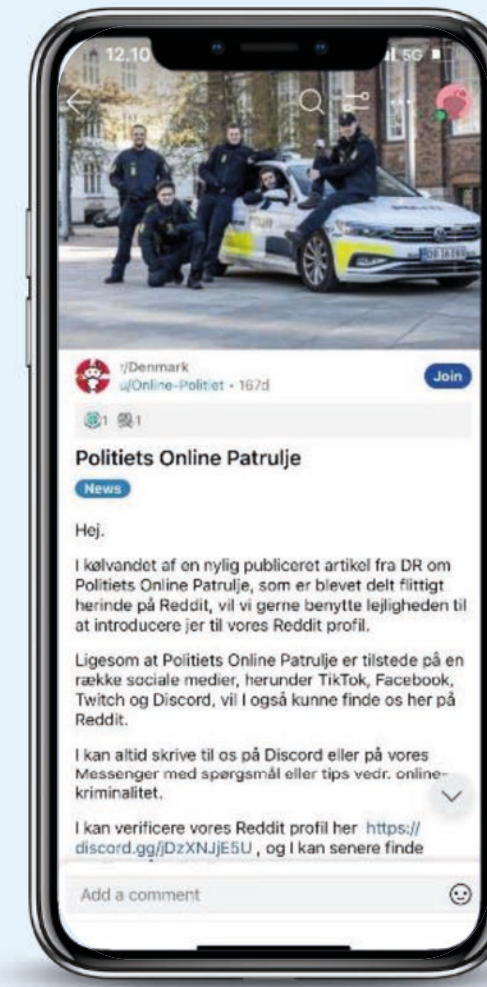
12.10

5G

r/Denmark
u/Online-Politiet • 167d

Join

1 1

Politiets Online Patrulje

News

Hej.

I kølvandet af en nylig publiceret artikel fra DR om Politiets Online Patrulje, som er blevet delt flittigt herinde på Reddit, vil vi gerne benytte lejligheden til at introducere jer til vores Reddit profil.

Ligesom at Politiets Online Patrulje er tilstede på en række sociale medier, herunder TikTok, Facebook, Twitch og Discord, vil I også kunne finde os her på Reddit.

I kan altid skrive til os på Discord eller på vores Messenger med spørgsmål eller tips vedr. onlinekriminalitet.

I kan verificere vores Reddit profil her https://discord.gg/jDzXNJjE5U , og I kan senere finde

Add a comment